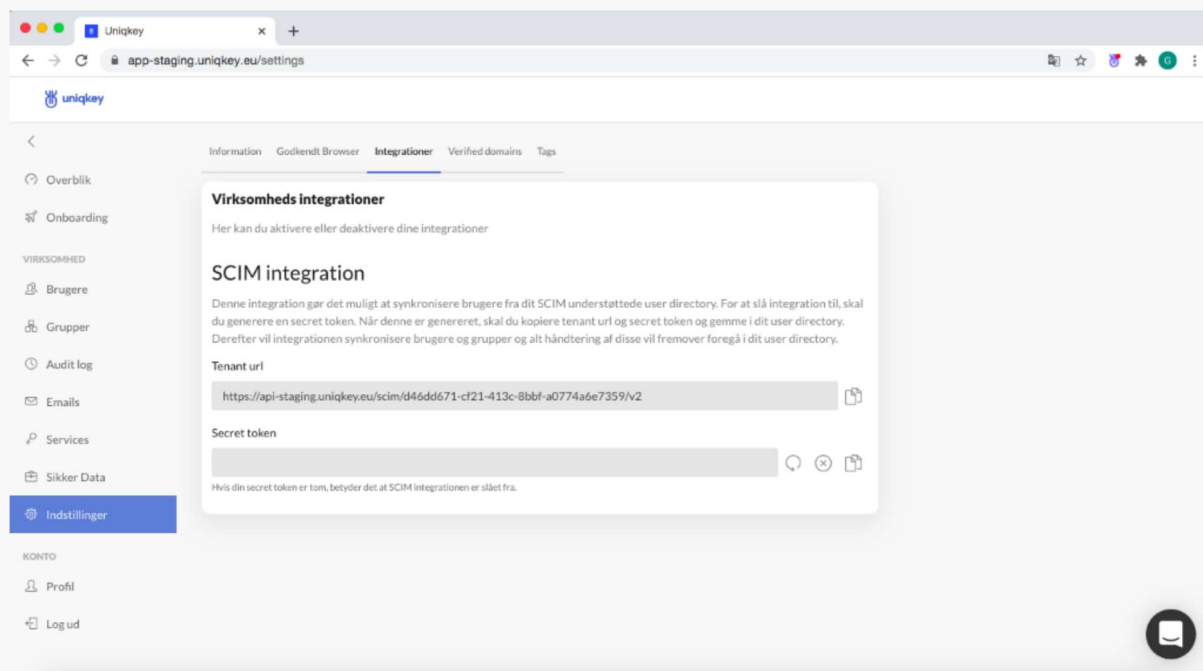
Uniqkey ×

app-staging.uniqkey.eu/settings

G

uniqkey

Overblik

Onboarding

VIRKSOMHED

Brugere

Grupper

Audit log

Emails

Services

Sikker Data

Indstillinger

KONTO

Profil

Log ud

Information Godkendt Browser Integrationer Verified domains Tags

Virksomheds integrationer

Her kan du aktivere eller deaktivere dine integrationer

SCIM integration

Denne integration gør det muligt at synkronisere brugere fra dit SCIM understøttede user directory. For at slå integration til, skal du generere en secret token. Når denne er genereret, skal du kopiere tenant url og secret token og gemme i dit user directory. Derefter vil integrationen synkronisere brugere og grupper og alt håndtering af disse vil fremover foregå i dit user directory.

Tenant url

https://api-staging.uniqkey.eu/scim/d46dd671-cf21-413c-8bbf-a0774a6e7359/v2

Secret token

Hvis din secret token er tom, betyder det at SCIM integrationen er slået fra.